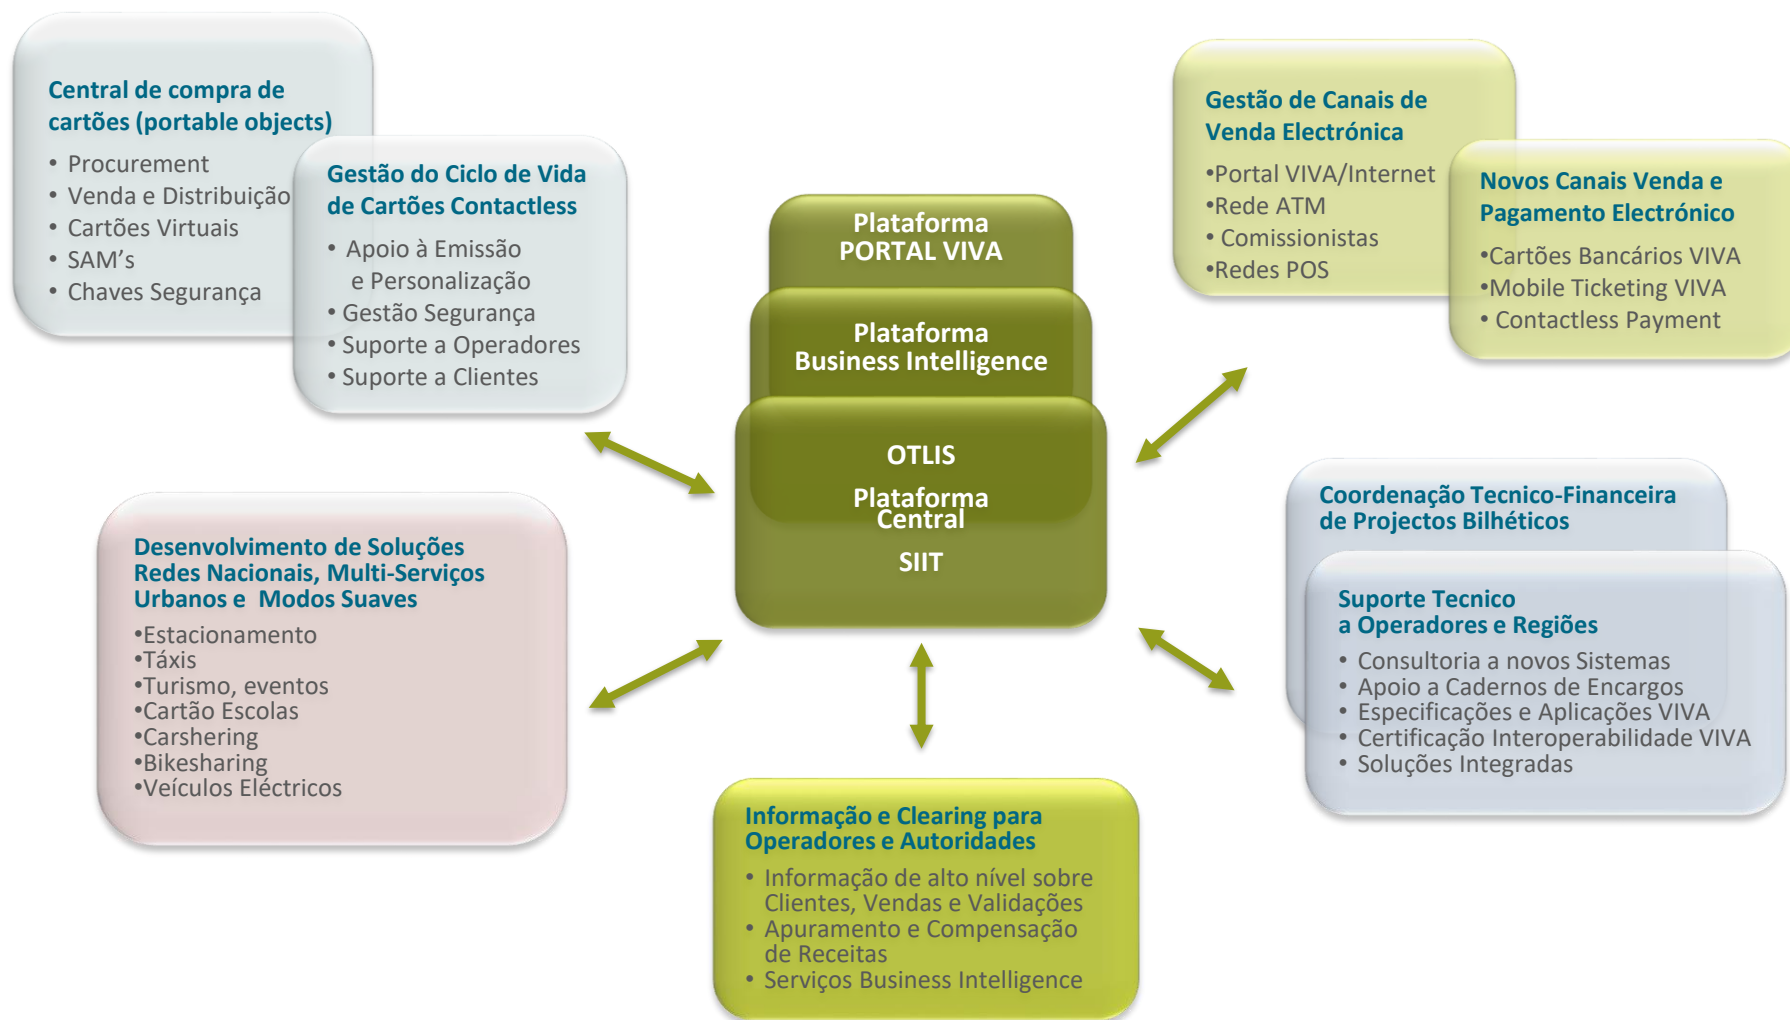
Central de compra de cartões (portable objects)

• Procurement
• Venda e Distribuição
• Cartões Virtuais
• SAM's
• Chaves Segurança

Gestão do Ciclo de Vida de Cartões Contactless

• Apoio à Emissão e Personalização
• Gestão Segurança
• Suporte a Operadores
• Suporte a Clientes

Plataforma PORTAL VIVA

Plataforma Business Intelligence

OTLIS

Plataforma Central

SIIT

Gestão de Canais de Venda Electrónica

•Portal VIVA/Internet
•Rede ATM
• Comissionistas
•Redes POS

Novos Canais Venda e Pagamento Electrónico

•Cartões Bancários VIVA
•Mobile Ticketing VIVA
• Contactless Payment

Desenvolvimento de Soluções Redes Nacionais, Multi-Serviços Urbanos e Modos Suaves

•Estacionamento
•Táxis
•Turismo, eventos
•Cartão Escolas
•Carshering
•Bikesharing
•Veículos Eléctricos

Coordenação Tecnico-Financeira de Projectos Bilhéticos

Suporte Tecnico a Operadores e Regiões

• Consultoria a novos Sistemas
• Apoio a Cadernos de Encargos
• Especificações e Aplicações VIVA
• Certificação Interoperabilidade VIVA
• Soluções Integradas

Informação e Clearing para Operadores e Autoridades

• Informação de alto nível sobre Clientes, Vendas e Validações
• Apuramento e Compensação de Receitas
• Serviços Business Intelligence